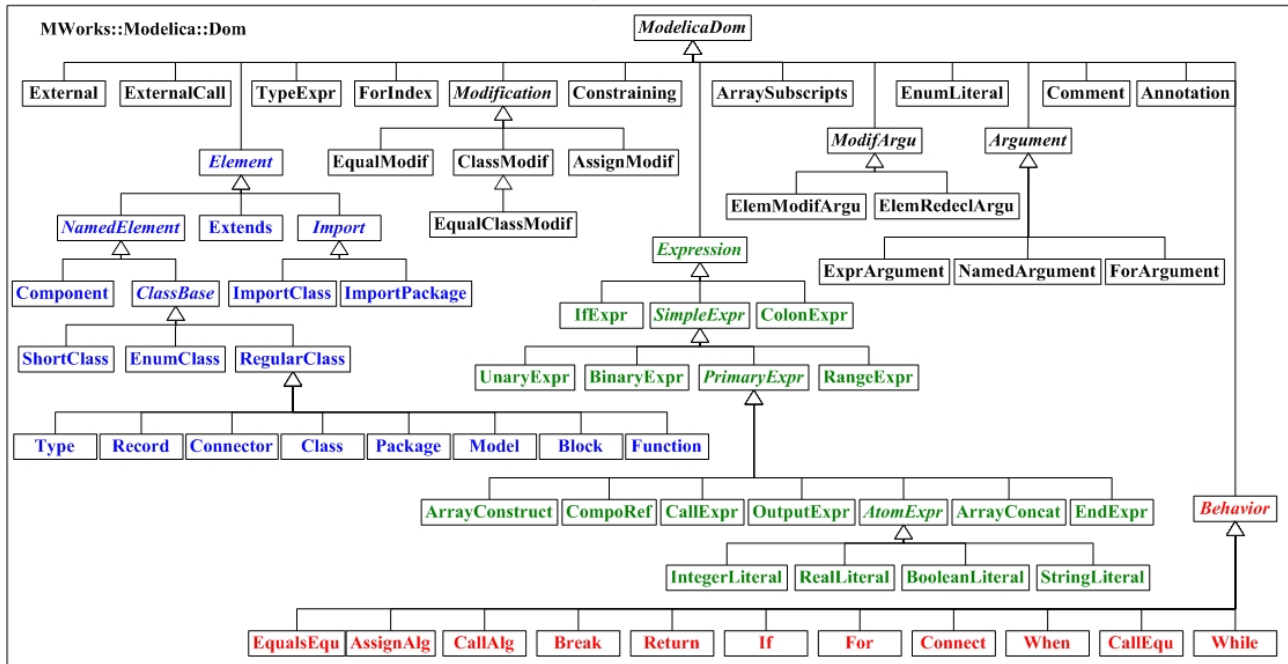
MWorks::Modelica::Dom

ModelicaDom

External
ExternalCall
TypeExpr
ForIndex
Modification
Constraining
ArraySubscripts
EnumLiteral
Comment
Annotation

EqualModif
ClassModif
AssignModif
EqualClassModif

ModifArgu
ElemModifArgu
ElemRedeclArgu

Argument
ExprArgument
NamedArgument
ForArgument

Element
NamedElement
Extends
Import
Component
ClassBase
ImportClass
ImportPackage
ShortClass
EnumClass
RegularClass
Type
Record
Connector
Class
Package
Model
Block
Function

Expression
IfExpr
SimpleExpr
ColonExpr
UnaryExpr
BinaryExpr
PrimaryExpr
RangeExpr
ArrayConstruct
CompoRef
CallExpr
OutputExpr
AtomExpr
ArrayConcat
EndExpr
IntegerLiteral
RealLiteral
BooleanLiteral
StringLiteral

Behavior
EqualsEqu
AssignAlg
CallAlg
Break
Return
If
For
Connect
When
CallEqu
While